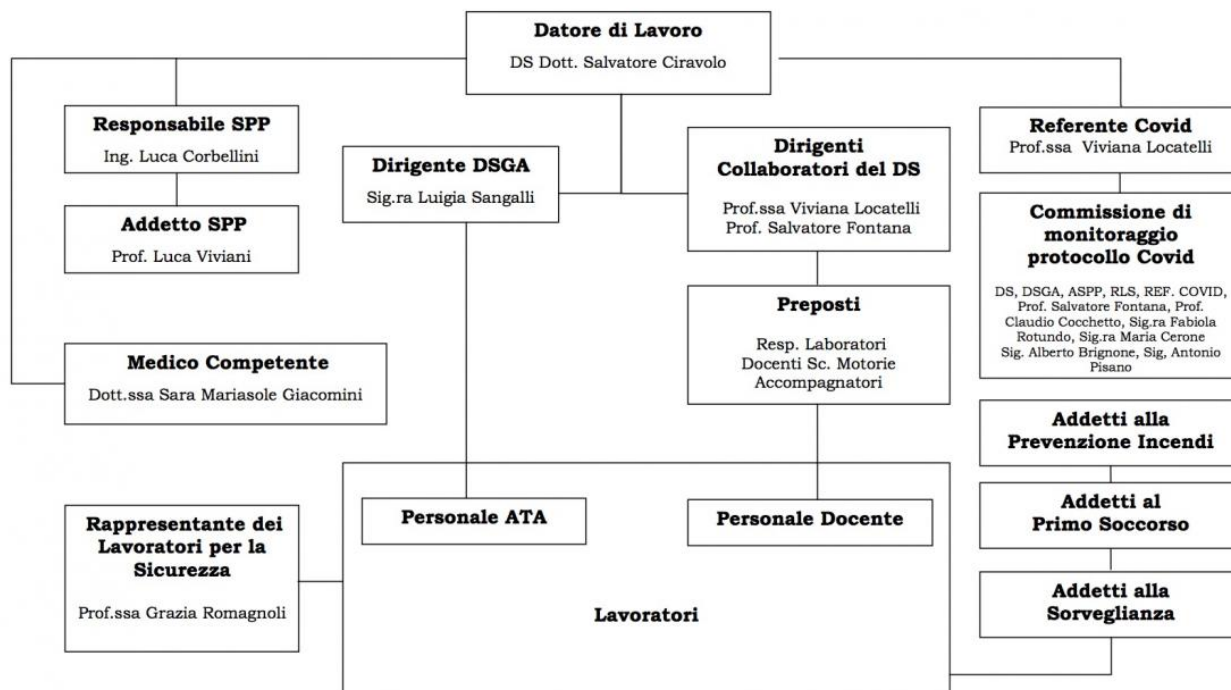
Datore di Lavoro
DS Dott. Salvatore Ciravolo

Responsabile SPP
Ing. Luca Corbellini

Addetto SPP
Prof. Luca Viviani

Dirigente DSGA
Sig.ra Luigia Sangalli

Dirigenti Collaboratori del DS
Prof.ssa Viviana Locatelli
Prof. Salvatore Fontana

Referente Covid
Prof.ssa Viviana Locatelli

Commissione di monitoraggio protocollo Covid
DS, DSGA, ASPP, RLS, REF. COVID, Prof. Salvatore Fontana, Prof. Claudio Cocchetto, Sig.ra Fabiola Rotundo, Sig.ra Maria Cerone Sig. Alberto Brignone, Sig, Antonio Pisano

Preposti
Resp. Laboratori
Docenti Sc. Motorie
Accompagnatori

Medico Competente
Dott.ssa Sara Mariasole Giacomini

Addetti alla Prevenzione Incendi

Addetti al Primo Soccorso

Addetti alla Sorveglianza

Rappresentante dei Lavoratori per la Sicurezza
Prof.ssa Grazia Romagnoli

Personale ATA

Personale Docente

Lavoratori